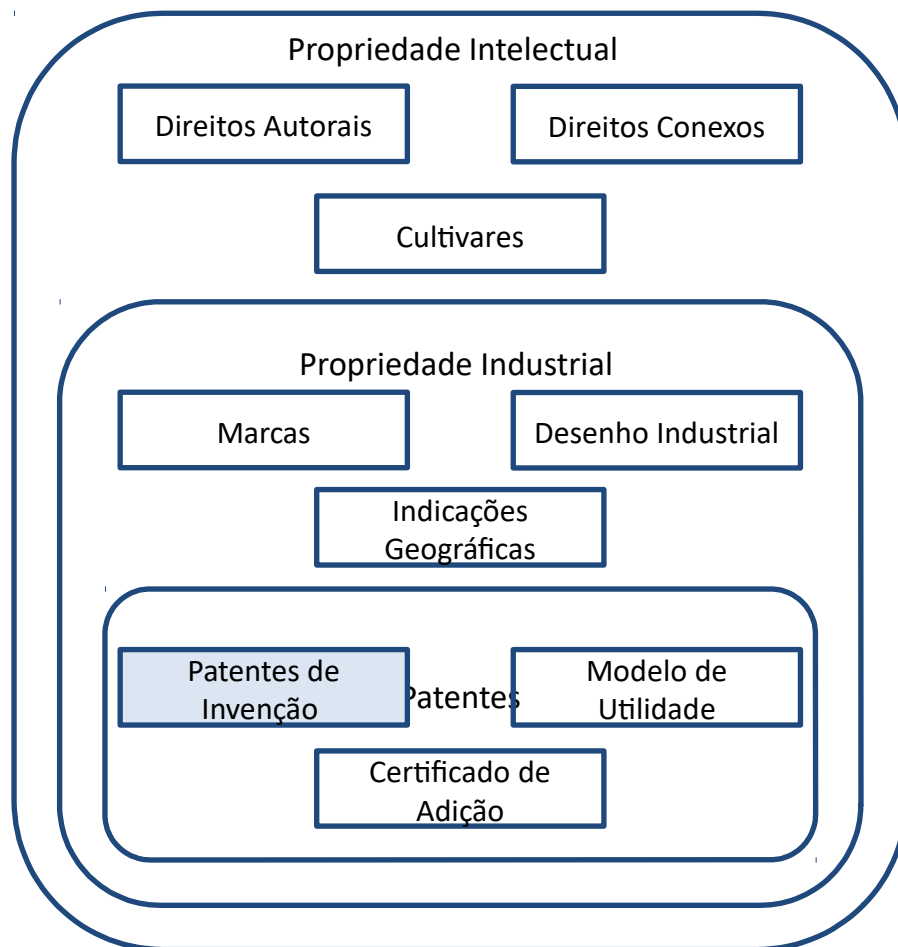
Propriedade Intelectual

Direitos Autorais

Direitos Conexos

Cultivares

Propriedade Industrial

Marcas

Desenho Industrial

Indicações Geográficas

Patentes

Patentes de Invenção

Modelo de Utilidade

Certificado de Adição